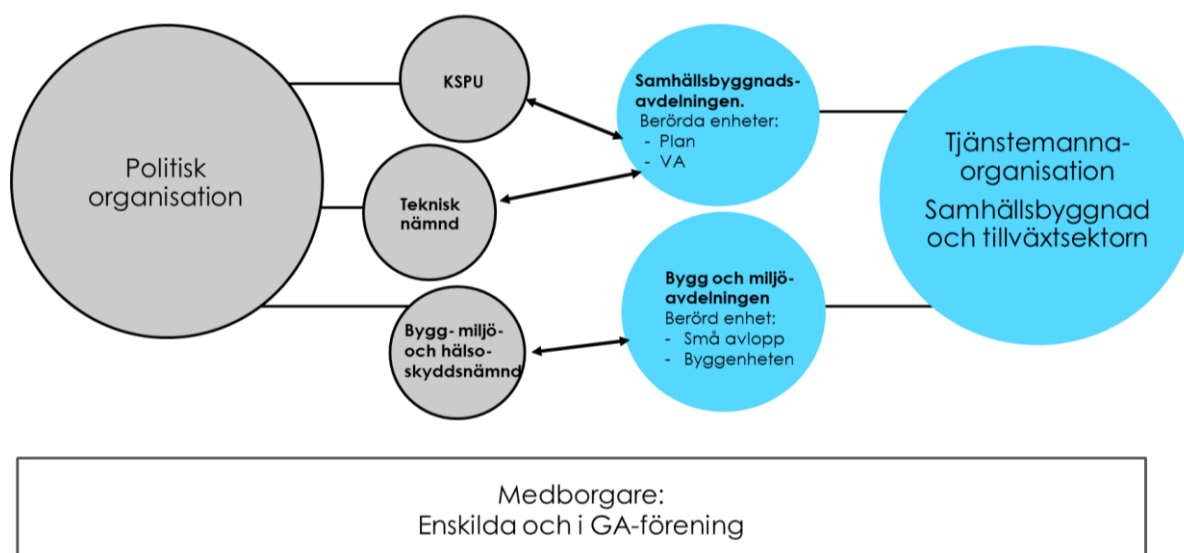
Politisk organisation

KSPU

Teknisk nämnd

Bygg- miljö- och hälsoskyddsnämnd

Samhällsbyggnadsavdelningen.
Berörda enheter:
- Plan
- VA

Bygg och miljöavdelningen
Berörd enhet:
- Små avlopp
- Byggenheten

Tjänstemannaorganisation
Samhällsbyggnad och tillväxtsektorn

Medborgare:
Enskilda och i GA-förening